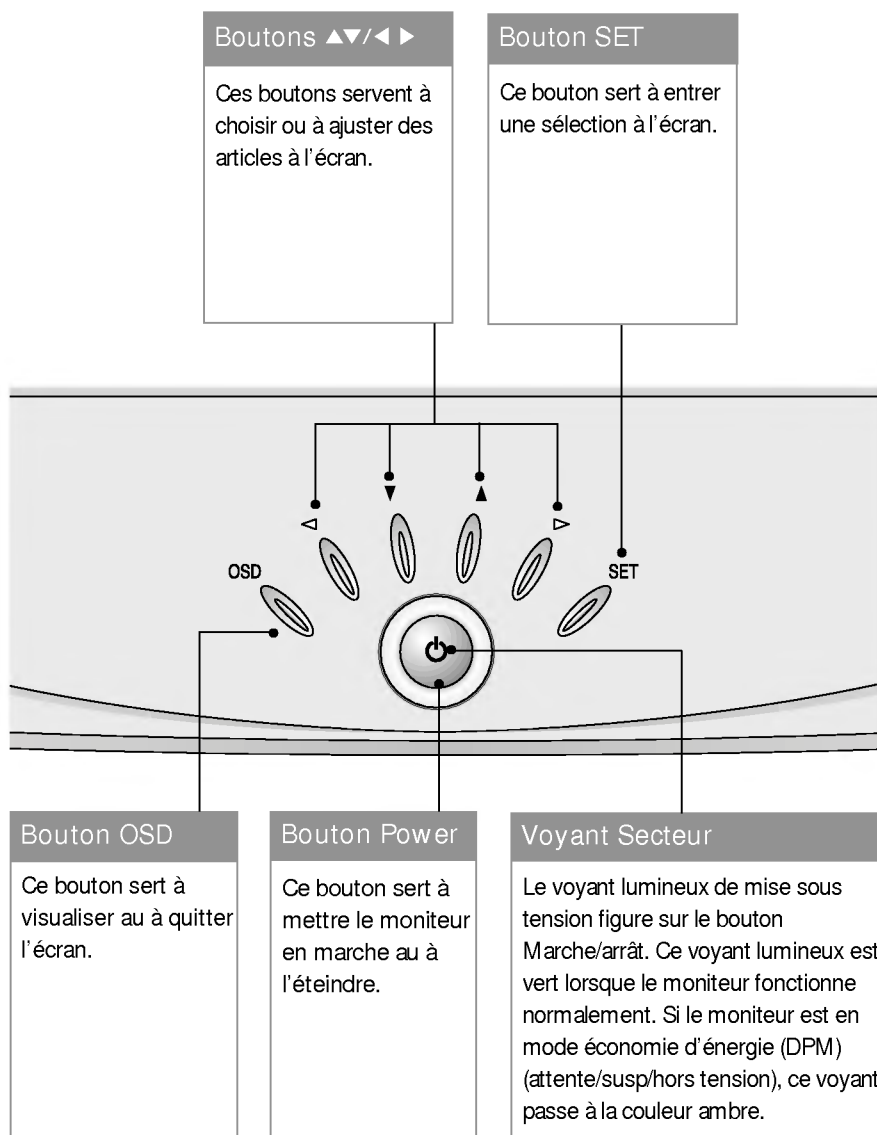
Boutons ▲▼/◄ ►

Ces boutons servent à choisir ou à ajuster des articles à l'écran.

Bouton SET

Ce bouton sert à entrer une sélection à l'écran.

◁ ▼ ▲ ▷

OSD

SET

Bouton OSD

Ce bouton sert à visualiser au à quitter l'écran.

Bouton Power

Ce bouton sert à mettre le moniteur en marche au à l'éteindre.

Voyant Secteur

Le voyant lumineux de mise sous tension figure sur le bouton Marche/arrât. Ce voyant lumineux est vert lorsque le moniteur fonctionne normalement. Si le moniteur est en mode économie d'énergie (DPM) (attente/susp/hors tension), ce voyant passe à la couleur ambre.